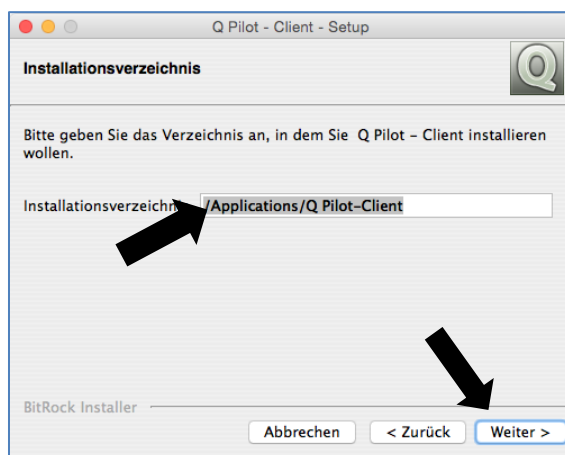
Q Pilot - Client - Setup

Installationsverzeichnis

Bitte geben Sie das Verzeichnis an, in dem Sie Q Pilot - Client installieren wollen.

Installationsverzeichn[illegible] /Applications/Q Pilot-Client

BitRock Installer

Abbrechen
< Zurück
Weiter >